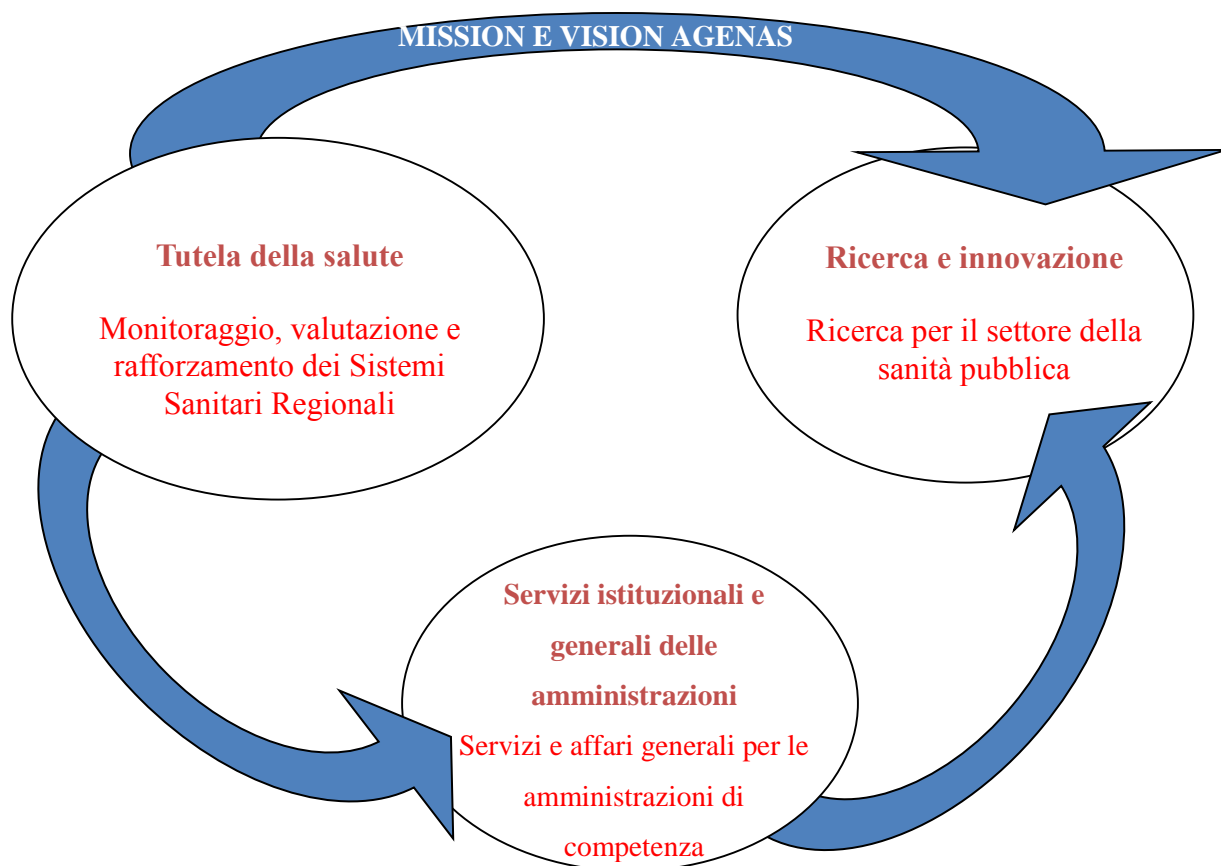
MISSION E VISION AGENAS

Tutela della salute

Monitoraggio, valutazione e rafforzamento dei Sistemi Sanitari Regionali

Ricerca e innovazione

Ricerca per il settore della sanità pubblica

Servizi istituzionali e generali delle amministrazioni

Servizi e affari generali per le amministrazioni di competenza